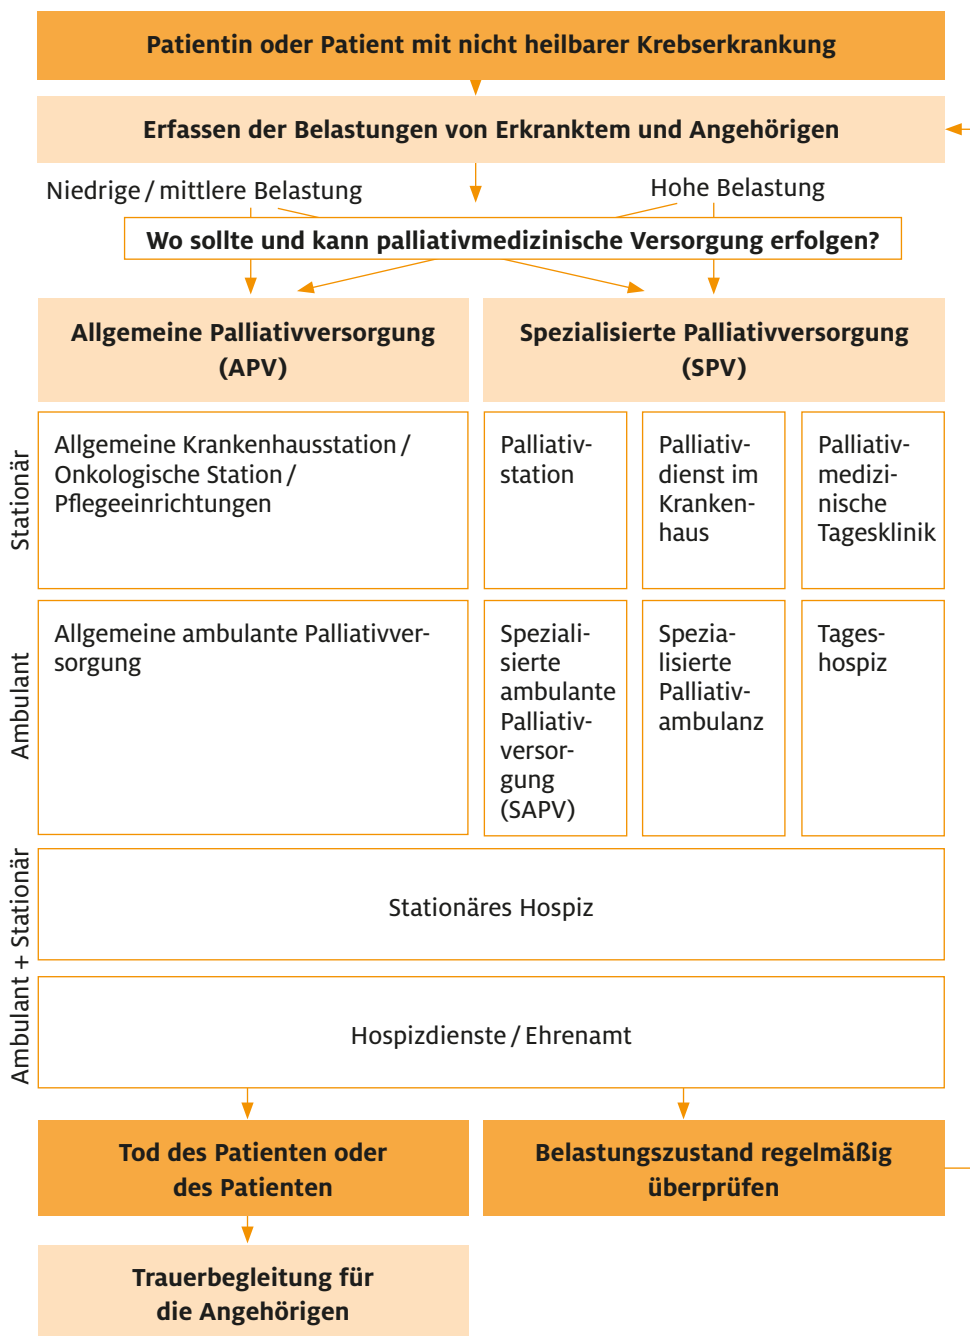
Patientin oder Patient mit nicht heilbarer Krebserkrankung

Erfassen der Belastungen von Erkranktem und Angehörigen

Niedrige / mittlere Belastung

Hohe Belastung

Wo sollte und kann palliativmedizinische Versorgung erfolgen?

Allgemeine Palliativversorgung (APV)

Spezialisierte Palliativversorgung (SPV)

Stationär

Allgemeine Krankenhausstation / Onkologische Station / Pflegeeinrichtungen

Palliativstation

Palliativdienst im Krankenhaus

Palliativmedizinische Tagesklinik

Ambulant

Allgemeine ambulante Palliativversorgung

Spezialisierte ambulante Palliativversorgung (SAPV)

Spezialisierte Palliativambulanz

Tageshospiz

Ambulant + Stationär

Stationäres Hospiz

Hospizdienste / Ehrenamt

Tod des Patienten oder des Patienten

Belastungszustand regelmäßig überprüfen

Trauerbegleitung für die Angehörigen